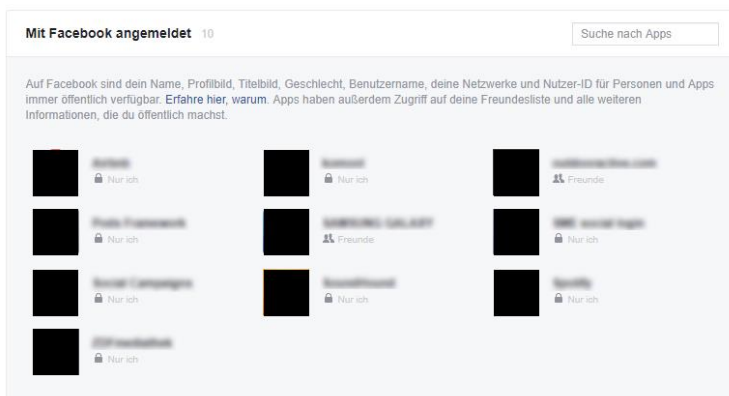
Mit Facebook angemeldet 10

Suche nach Apps

Auf Facebook sind dein Name, Profilbild, Titelbild, Geschlecht, Benutzername, deine Netzwerke und Nutzer-ID für Personen und Apps immer öffentlich verfügbar. Erfahre hier, warum. Apps haben außerdem Zugriff auf deine Freundesliste und alle weiteren Informationen, die du öffentlich machst.

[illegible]
Nur ich

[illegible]
Nur ich

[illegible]
Freunde

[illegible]
Nur ich

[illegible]
Freunde

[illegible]
Nur ich

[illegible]
Nur ich

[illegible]
Nur ich

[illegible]
Nur ich

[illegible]
Nur ich